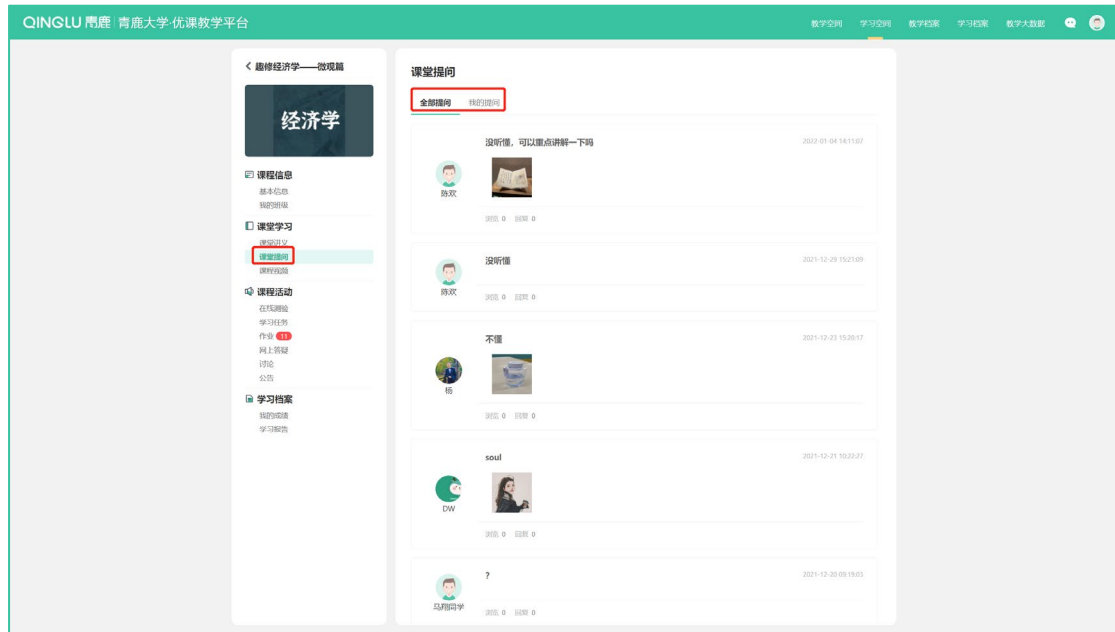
QINGLU 青鹿 | 青鹿大学·优课教学平台

教学空间 学习空间 教学档案 学习档案 教学大数据

< 趣修经济学——微观篇

经济学

课程信息
基本信息
我的班级

课堂学习
课堂讲义
课堂提问
课程视频

课程活动
在线测验
学习任务
作业 11
网上答疑
讨论
公告

学习档案
我的成绩
学习报告

课堂提问

全部提问 我的提问

陈欢
没听懂，可以重点讲解一下吗
2022-01-04 14:11:07
浏览 0 回复 0

陈欢
没听懂
2021-12-29 15:21:09
浏览 0 回复 0

杨
不懂
2021-12-23 15:20:17
浏览 0 回复 0

DW
soul
2021-12-21 10:22:27
浏览 0 回复 0

乌翔同学
?
2021-12-20 09:19:03
浏览 0 回复 0